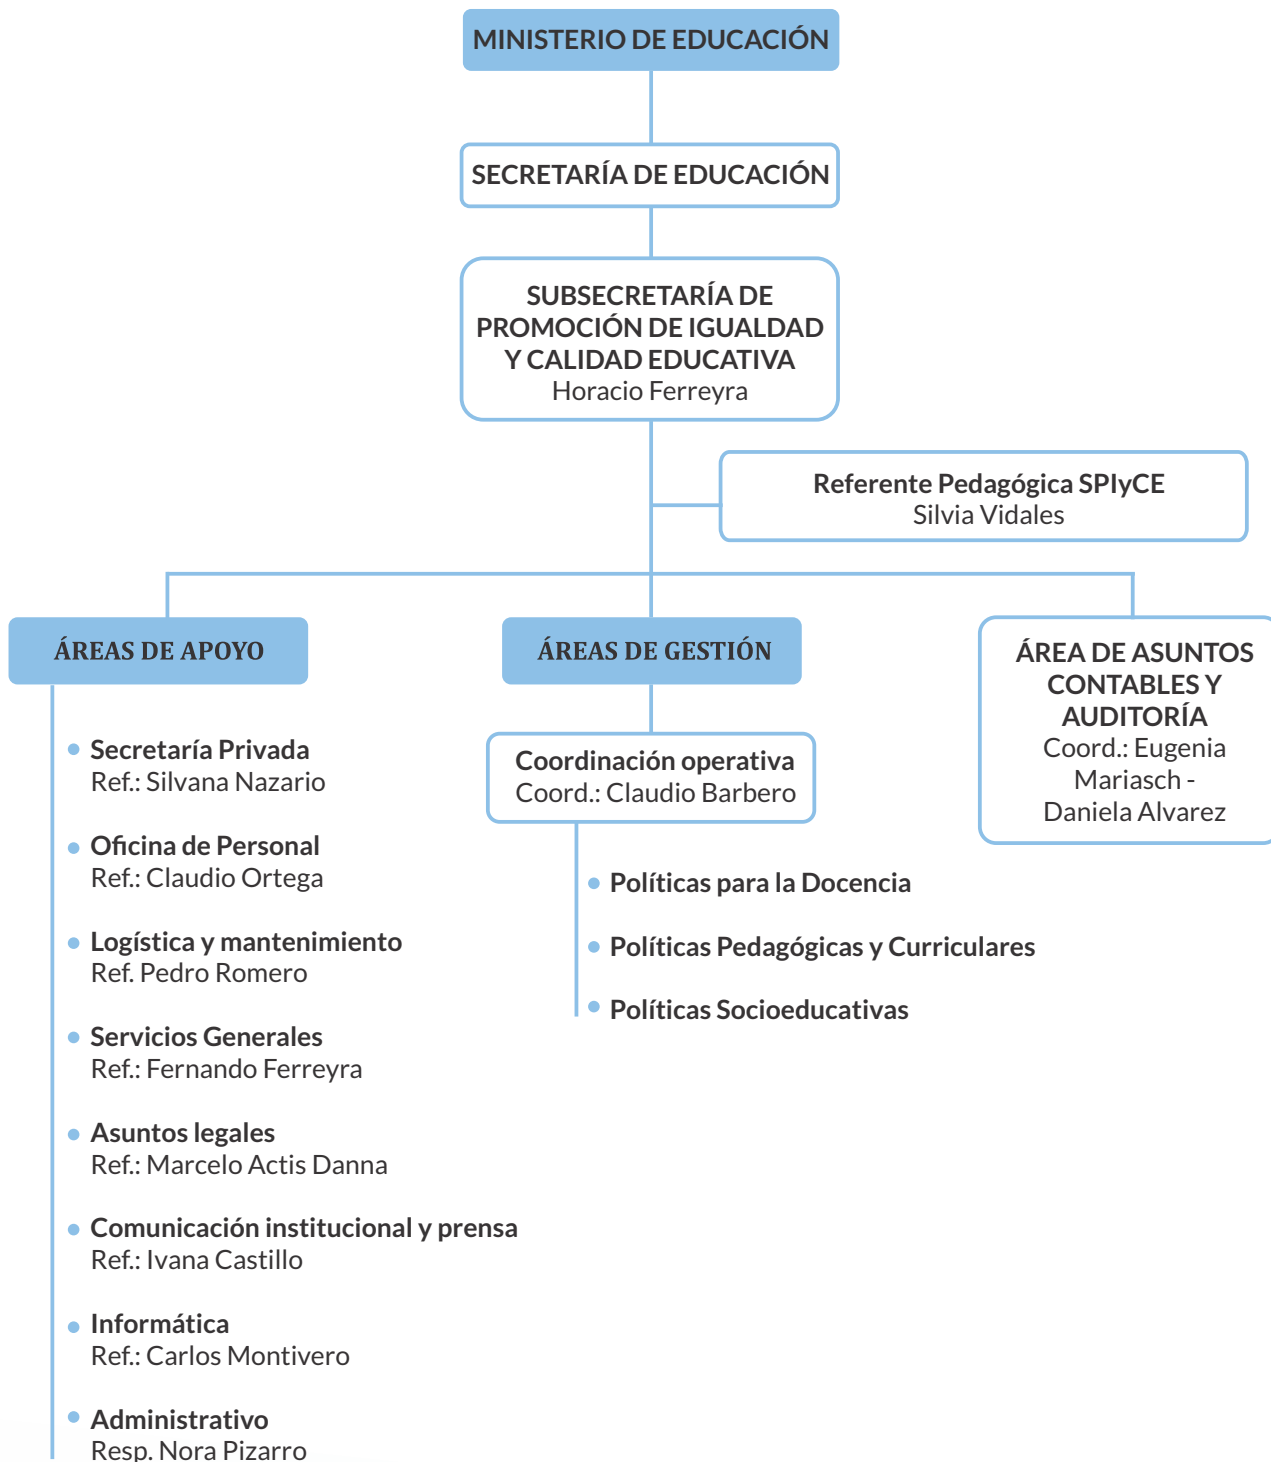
MINISTERIO DE EDUCACIÓN

SECRETARÍA DE EDUCACIÓN

SUBSECRETARÍA DE PROMOCIÓN DE IGUALDAD Y CALIDAD EDUCATIVA
Horacio Ferreyra

Referente Pedagógica SPIyCE
Silvia Vidales

ÁREAS DE APOYO

Secretaría Privada
Ref.: Silvana Nazario

Oficina de Personal
Ref.: Claudio Ortega

Logística y mantenimiento
Ref. Pedro Romero

Servicios Generales
Ref.: Fernando Ferreyra

Asuntos legales
Ref.: Marcelo Actis Danna

Comunicación institucional y prensa
Ref.: Ivana Castillo

Informática
Ref.: Carlos Montivero

Administrativo
Resp. Nora Pizarro

ÁREAS DE GESTIÓN

Coordinación operativa
Coord.: Claudio Barbero

Políticas para la Docencia

Políticas Pedagógicas y Curriculares

Políticas Socioeducativas

ÁREA DE ASUNTOS CONTABLES Y AUDITORÍA
Coord.: Eugenia Mariasch - Daniela Alvarez